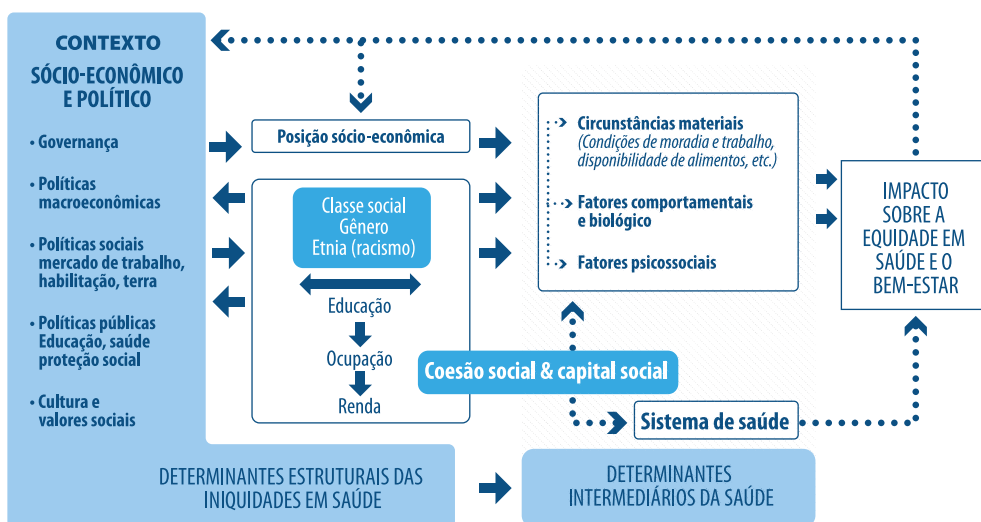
CONTEXTO
SÓCIO-ECONÔMICO E POLÍTICO

• Governança
• Políticas macroeconômicas
• Políticas sociais mercado de trabalho, habilitação, terra
• Políticas públicas Educação, saúde proteção social
• Cultura e valores sociais

Posição sócio-econômica

Classe social
Gênero
Etnia (racismo)

Educação
Ocupação
Renda

Circunstâncias materiais
(Condições de moradia e trabalho, disponibilidade de alimentos, etc.)

Fatores comportamentais e biológico

Fatores psicossociais

Coesão social & capital social

Sistema de saúde

IMPACTO SOBRE A EQUIDADE EM SAÚDE E O BEM-ESTAR

DETERMINANTES ESTRUTURAIS DAS INIQUIDADES EM SAÚDE

DETERMINANTES INTERMEDIÁRIOS DA SAÚDE